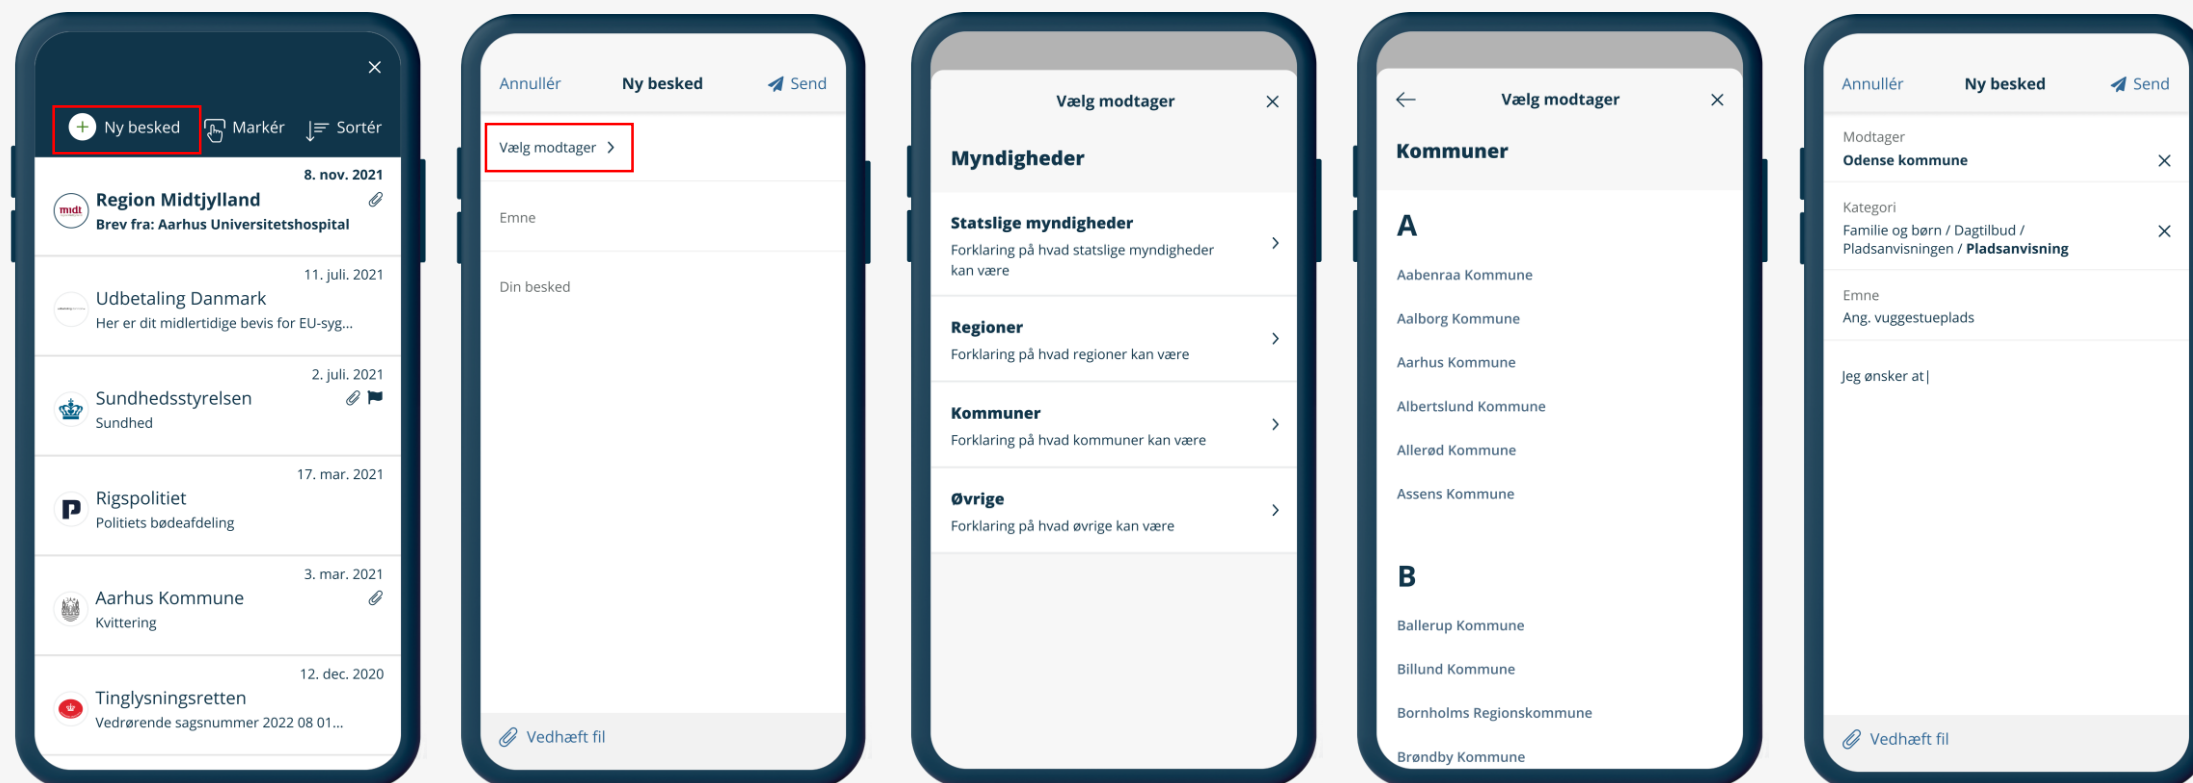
Ny besked
Markér
Sortér

8. nov. 2021
midt
Region Midtjylland
Brev fra: Aarhus Universitetshospital

11. juli. 2021
Udbetaling Danmark
Her er dit midlertidige bevis for EU-syg...

2. juli. 2021
Sundhedsstyrelsen
Sundhed

17. mar. 2021
Rigspolitiet
Politiets bødeafdeling

3. mar. 2021
Aarhus Kommune
Kvittering

12. dec. 2020
Tinglysningsretten
Vedrørende sagsnummer 2022 08 01...

Annullér
Ny besked
Send

Vælg modtager

Emne

Din besked

Vedhæft fil

Vælg modtager

Myndigheder

Statslige myndigheder
Forklaring på hvad statslige myndigheder kan være

Regioner
Forklaring på hvad regioner kan være

Kommuner
Forklaring på hvad kommuner kan være

Øvrige
Forklaring på hvad øvrige kan være

Vælg modtager

Kommuner

A
Aabenraa Kommune
Aalborg Kommune
Aarhus Kommune
Albertslund Kommune
Allerød Kommune
Assens Kommune

B
Ballerup Kommune
Billund Kommune
Bornholms Regionskommune
Brøndby Kommune

Annullér
Ny besked
Send

Modtager
Odense kommune

Kategori
Familie og børn / Dagtilbud / Pladsanvisningen / Pladsanvisning

Emne
Ang. vuggestueplads

Jeg ønsker at

Vedhæft fil